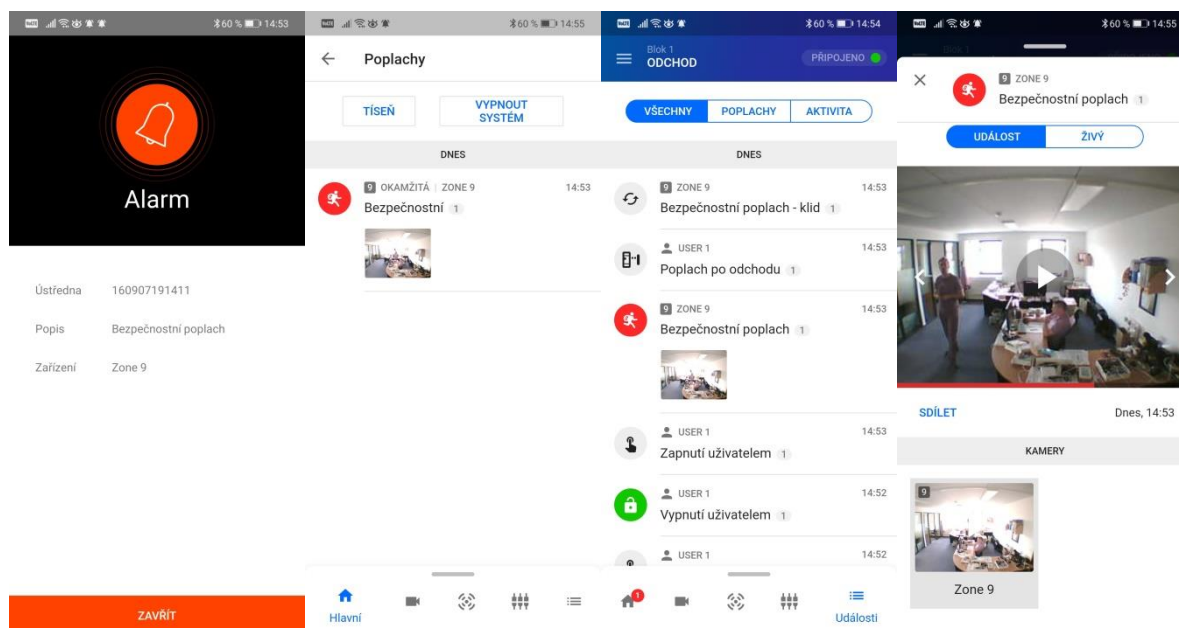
60 % 14:53

Alarm

Ústředna 160907191411

Popis Bezpečnostní poplach

Zařízení Zone 9

ZAVŘÍT

60 % 14:55

Poplachy

TÍSEŇ

VYPNOUT SYSTÉM

DNES

9 OKAMŽITÁ | ZONE 9 14:53
Bezpečnostní 1

Hlavní

60 % 14:54

Blok 1
ODCHOD

PŘIPOJENO

VŠECHNY POPLACHY AKTIVITA

DNES

9 ZONE 9 14:53
Bezpečnostní poplach - klid 1

USER 1 14:53
Poplach po odchodu 1

9 ZONE 9 14:53
Bezpečnostní poplach 1

USER 1 14:53
Zapnutí uživatelem 1

USER 1 14:52
Vypnutí uživatelem 1

USER 1 14:52

1

Události

60 % 14:55

Blok 1

9 ZONE 9
Bezpečnostní poplach 1

UDÁLOST ŽIVÝ

SDÍLET Dnes, 14:53

KAMERY

9

Zone 9